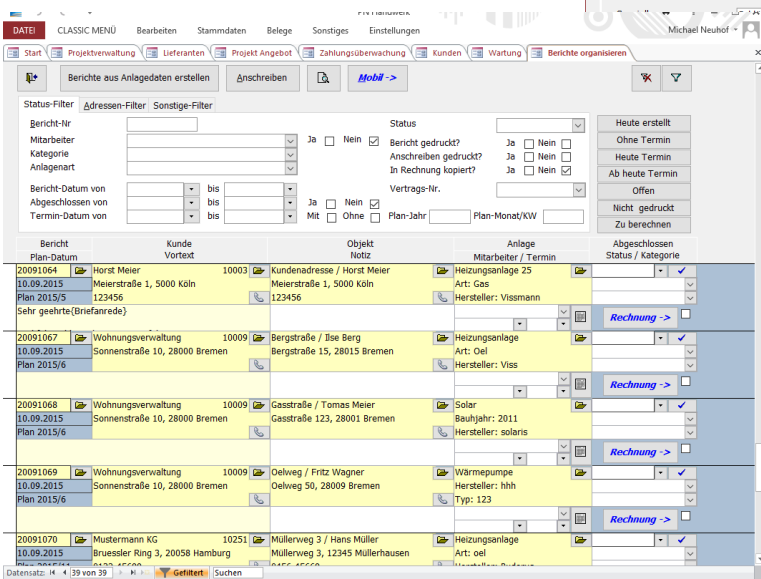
FN Handwerk

DATEI CLASSIC MENÜ Bearbeiten Stammdaten Belege Sonstiges Einstellungen Michael Neuhof

Start Projektverwaltung Lieferanten Projekt Angebot Zahlungsüberwachung Kunden Wartung Berichte organisieren

Berichte aus Anlagedaten erstellen Anschreiben Mobil ->

Status-Filter Adressen-Filter Sonstige-Filter

Bericht-Nr
Mitarbeiter
Kategorie
Anlagenart
Ja Nein
Status
Bericht gedruckt? Ja Nein
Anschreiben gedruckt? Ja Nein
In Rechnung kopiert? Ja Nein
Vertrags-Nr.
Bericht-Datum von bis
Abgeschlossen von bis Ja Nein
Termin-Datum von bis Mit Ohne Plan-Jahr Plan-Monat/KW

Heute erstellt
Ohne Termin
Heute Termin
Ab heute Termin
Offen
Nicht gedruckt
Zu berechnen

| Bericht Plan-Datum | Kunde Vortext | Objekt Notiz | Anlage Mitarbeiter / Termin | Abgeschlossen Status / Kategorie |
|---|---|---|---|---|
| 20091064 10.09.2015 Plan 2015/5 | Horst Meier 10003 Meierstraße 1, 5000 Köln 123456 | Kundenadresse / Horst Meier Meierstraße 1, 5000 Köln 123456 | Heizungsanlage 25 Art: Gas Hersteller: Vissmann | Rechnung -> |
| Sehr geehrte{Briefanrede} | | | | |
| 20091067 10.09.2015 Plan 2015/6 | Wohnungsverwaltung 10009 Sonnenstraße 10, 28000 Bremen | Bergstraße / Ilse Berg Bergstraße 15, 28015 Bremen | Heizungsanlage Art: Oel Hersteller: Viss | Rechnung -> |
| 20091068 10.09.2015 Plan 2015/6 | Wohnungsverwaltung 10009 Sonnenstraße 10, 28000 Bremen | Gasstraße / Tomas Meier Gasstraße 123, 28001 Bremen | Solar Bauhjahr: 2011 Hersteller: solaris | Rechnung -> |
| 20091069 10.09.2015 Plan 2015/6 | Wohnungsverwaltung 10009 Sonnenstraße 10, 28000 Bremen | Oelweg / Fritz Wagner Oelweg 50, 28009 Bremen | Wärmepumpe Hersteller: hhh Typ: 123 | Rechnung -> |
| 20091070 10.09.2015 | Mustermann KG 10251 Bruessler Ring 3, 20058 Hamburg | Müllerweg 3 / Hans Müller Müllerweg 3, 12345 Müllerhausen | Heizungsanlage Art: oel | |

Datensatz: 39 von 39 Gefiltert Suchen